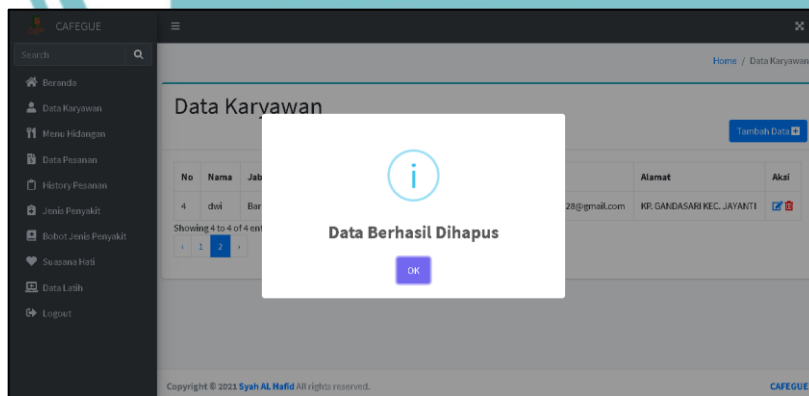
CAFEGUE

Search

Beranda
Data Karyawan
Menu Hidangan
Data Pesanan
History Pesanan
Jenis Penyakit
Bobot Jenis Penyakit
Suasana Hati
Data Latih
Logout

Home / Data Karyawan

Data Karyawan

Tambah Data

| No | Nama | Jab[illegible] | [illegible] | Alamat | Aksi |
|---|---|---|---|---|---|
| 4 | dwi | Bar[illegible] | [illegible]28@gmail.com | KP. GANDASARI KEC. JAYANTI | |

Showing 4 to 4 of 4 ent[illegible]

‹ 1 2 ›

i

Data Berhasil Dihapus

OK

Copyright © 2021 Syah AL Hafid All rights reserved.

CAFEGUE